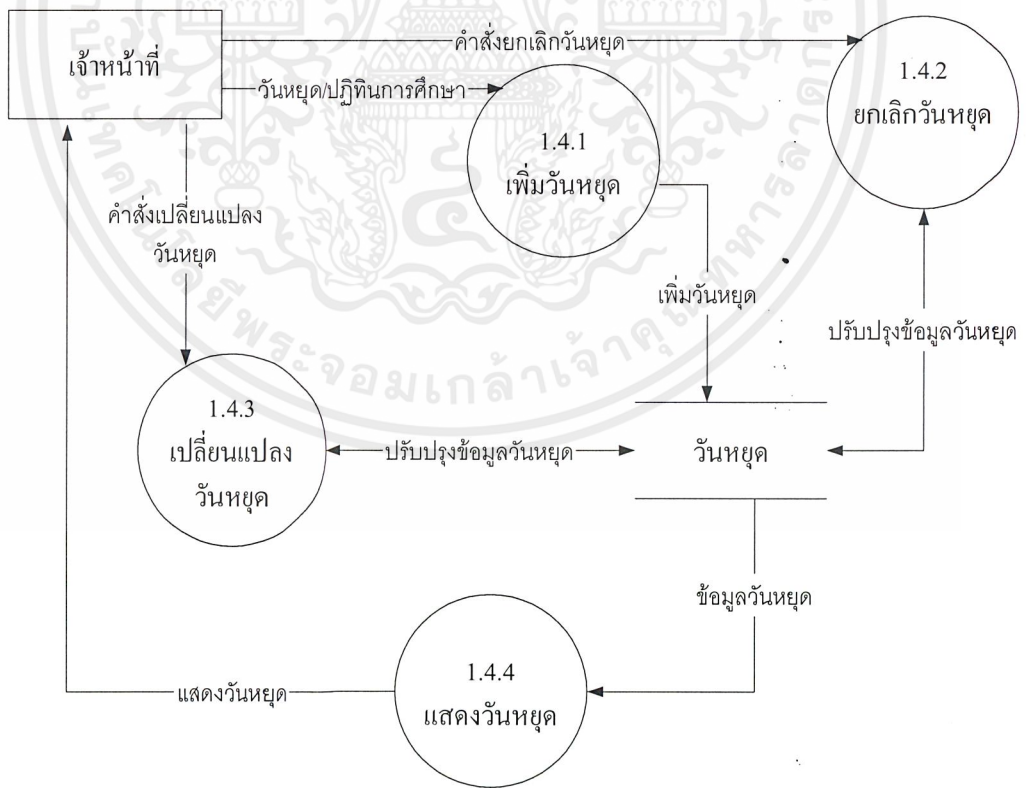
เจ้าหน้าที่

คำสั่งยกเลิกวันหยุด

1.4.2
ยกเลิกวันหยุด

วันหยุด/ปฏิทินการศึกษา

1.4.1
เพิ่มวันหยุด

คำสั่งเปลี่ยนแปลงวันหยุด

เพิ่มวันหยุด

ปรับปรุงข้อมูลวันหยุด

1.4.3
เปลี่ยนแปลงวันหยุด

ปรับปรุงข้อมูลวันหยุด

วันหยุด

ข้อมูลวันหยุด

แสดงวันหยุด

1.4.4
แสดงวันหยุด